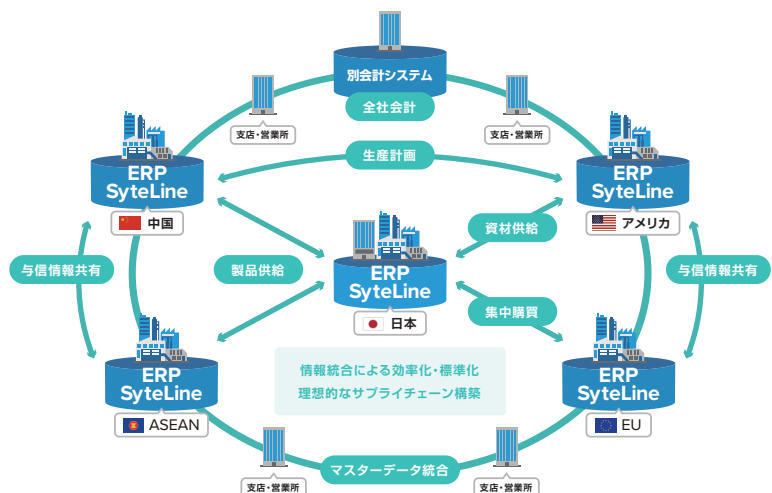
別会計システム

全社会計

支店・営業所

支店・営業所

生産計画

ERP SyteLine

中国

ERP SyteLine

アメリカ

資材供給

与信情報共有

製品供給

ERP SyteLine

日本

与信情報共有

集中購買

情報統合による効率化・標準化
理想的なサプライチェーン構築

ERP SyteLine

ASEAN

ERP SyteLine

EU

マスターデータ統合

支店・営業所

支店・営業所